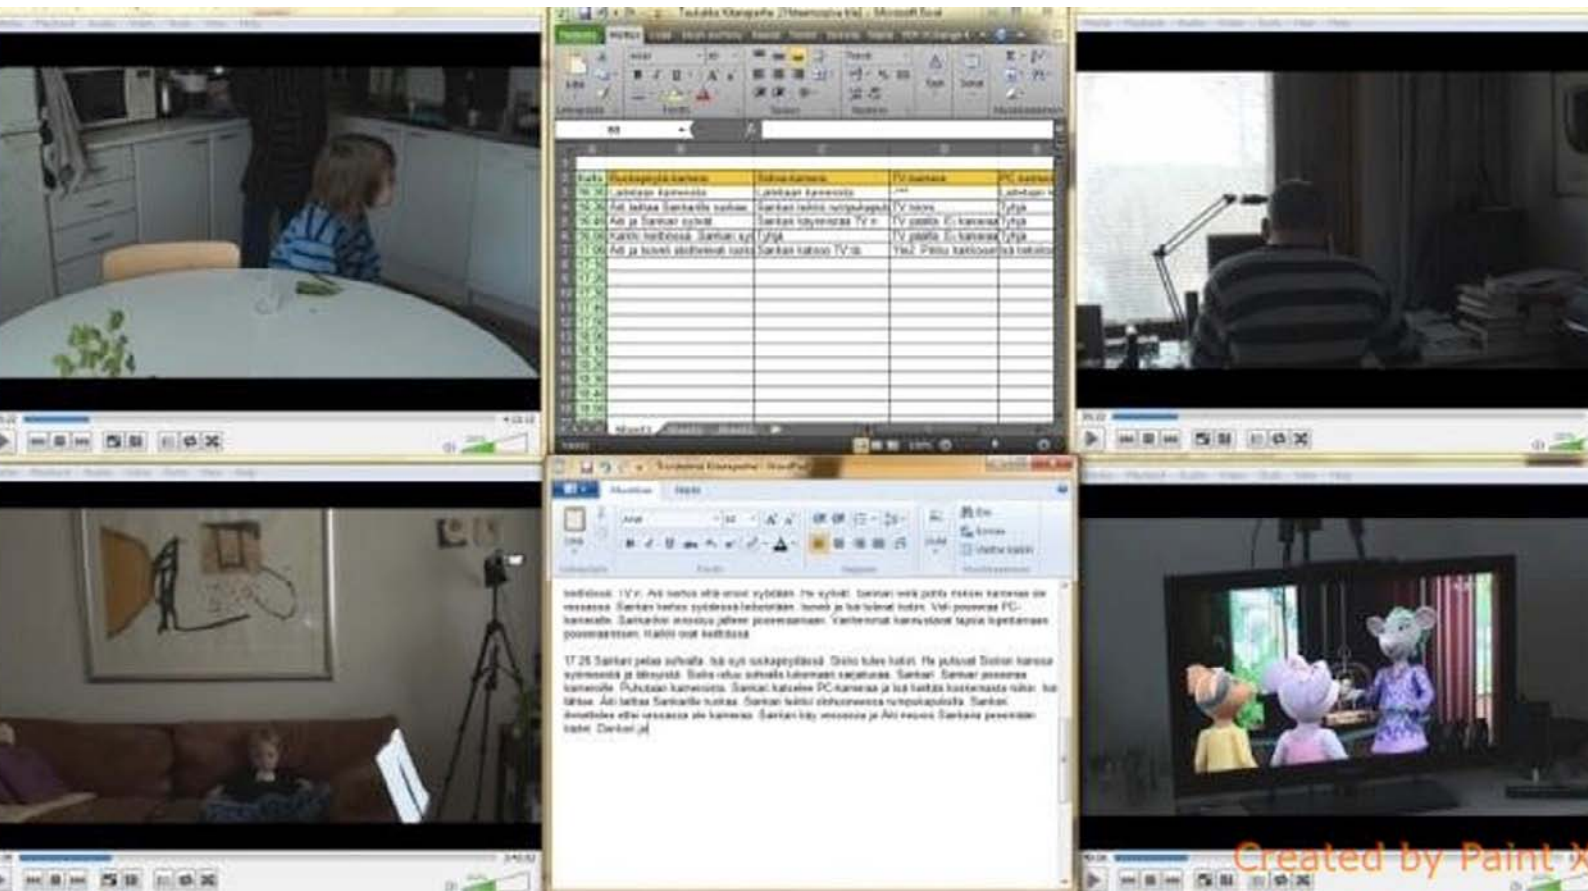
Taulukko Kitaraperhe - Microsoft Excel

| Kello | Ruokapöytä kamera | Sohva kamera | TV kamera | PC kamera |
|---|---|---|---|---|
| 16:30 | Lähtelään kameroista | Lähtelään kameroista | --- | Lähtelään |
| 16:36 | Äiti laittaa Sankarille ruokaa | Sankari istuu ruokapöydässä | TV tiimi | Tyhjä |
| 16:40 | Äiti ja Sankari syövät | Sankari käynnistää TV:n | TV päällä | Tyhjä |
| 16:56 | Kaikki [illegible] | Tyhjä | TV päällä | Tyhjä |
| 17:06 | Äiti ja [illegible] | Sankari katsoo TV:tä | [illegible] | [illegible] |

Sheet1

Tiivistelmä Kitaraperhe - WordPad

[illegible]

17:25 Sankari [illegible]

Created by Paint X